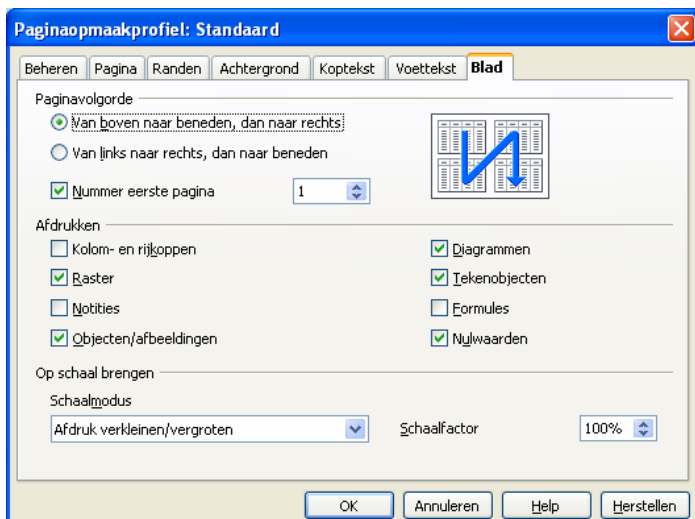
Paginaopmaakprofiel: Standaard

Beheren | Pagina | Randen | Achtergrond | Koptekst | Voettekst | Blad

Paginavolgorde

Van boven naar beneden, dan naar rechts

Van links naar rechts, dan naar beneden

Nummer eerste pagina 1

Afdrukken

Kolom- en rijkoppen

Raster

Notities

Objecten/afbeeldingen

Diagrammen

Tekenobjecten

Formules

Nulwaarden

Op schaal brengen

Schaalmodus

Afdruk verkleinen/vergroten

Schaalfactor 100%

OK Annuleren Help Herstellen